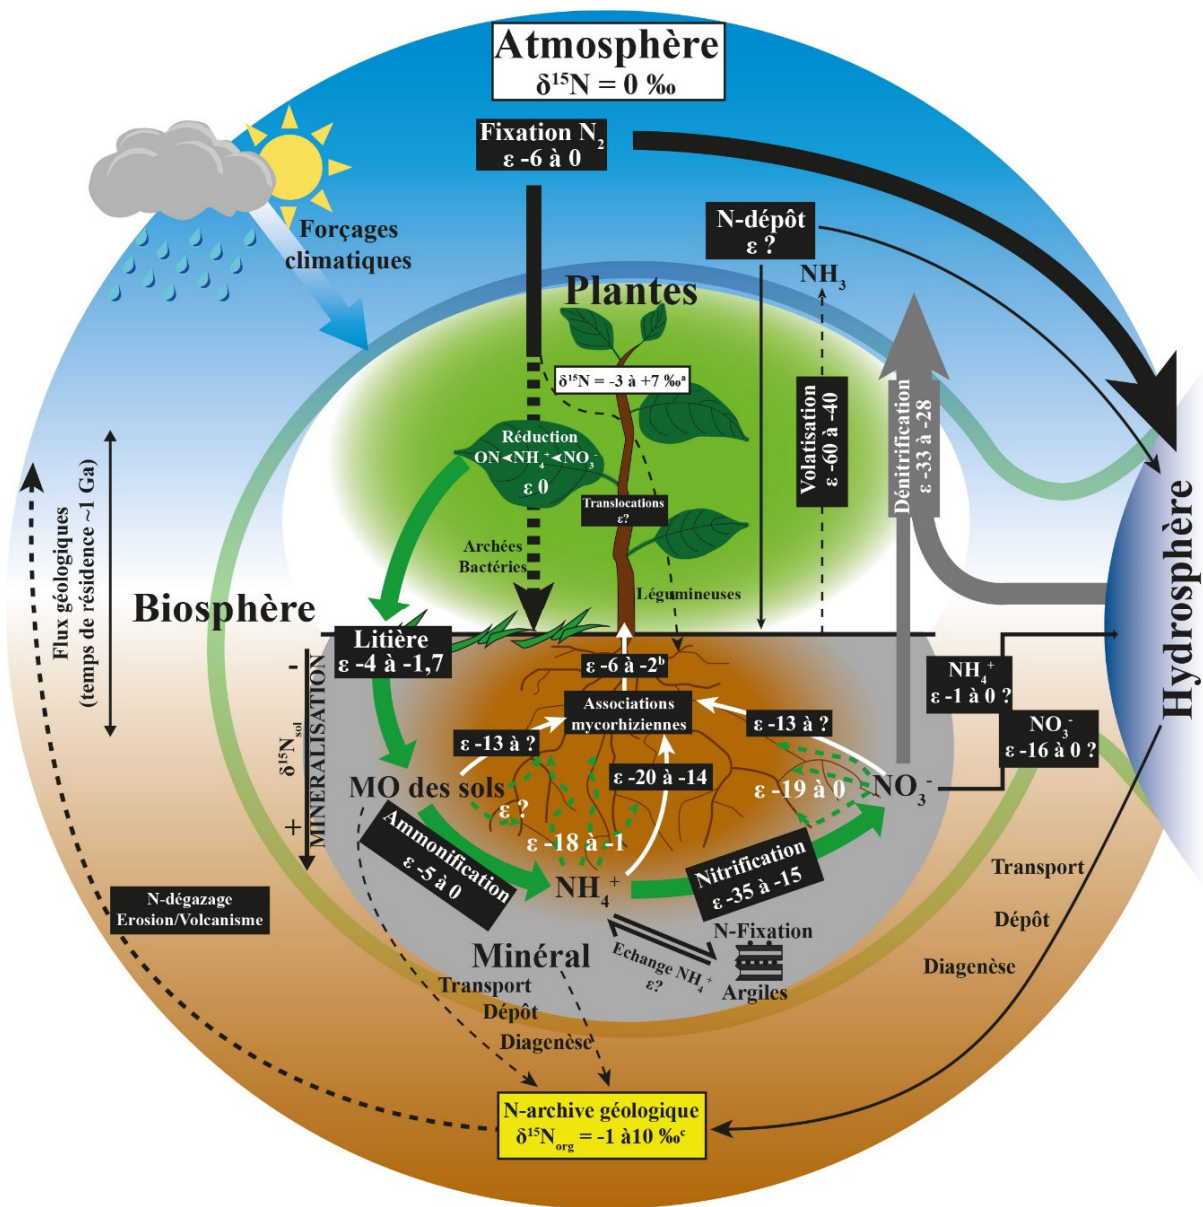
Atmosphère
$\delta^{15}N = 0$ ‰

Fixation $N_2$
ε -6 à 0

Forçages climatiques

N-dépôt
ε ?

$NH_3$

Plantes

$\delta^{15}N = -3$ à +7 ‰$^a$

Réduction
ON ◂ $NH_4^+$ ◂ $NO_3^-$
ε 0

Translocations
ε?

Volatisation
ε -60 à -40

Dénitrification
ε -33 à -28

Flux géologiques
(temps de résidence ~1 Ga)

Archées
Bactéries

Légumineuses

Biosphère

Hydrosphère

Litière
ε -4 à -1,7

-
MINERALISATION
$\delta^{15}N_{sol}$
+

ε -6 à -2$^b$

Associations
mycorhiziennes

ε -13 à ?

ε -13 à ?

$NH_4^+$
ε -1 à 0 ?

$NO_3^-$
ε -16 à 0 ?

MO des sols

ε ?

ε -20 à -14

ε -19 à 0

$NO_3^-$

ε -18 à -1

Ammonification
ε -5 à 0

$NH_4^+$

Nitrification
ε -35 à -15

Transport

Dépôt

Diagenèse

N-dégazage
Erosion/Volcanisme

N-Fixation

Minéral

Echange $NH_4^+$
ε?

Argiles

Transport
Dépôt
Diagenèse

N-archive géologique
$\delta^{15}N_{org} = -1$ à10 ‰$^c$